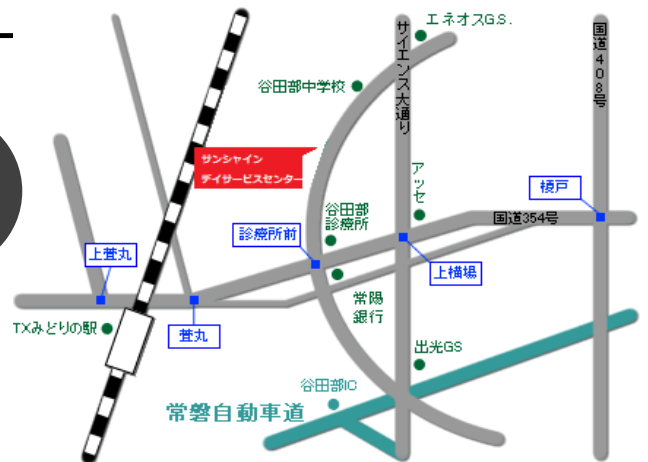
エネオスG.S.
サイエンス大通り
国道408号
谷田部中学校
サンシャイン
デイサービスセンター
アッセ
榎戸
谷田部
診療所
国道354号
診療所前
上萱丸
上横場
常陽
銀行
TXみどりの駅
萱丸
出光GS
谷田部IC
常磐自動車道